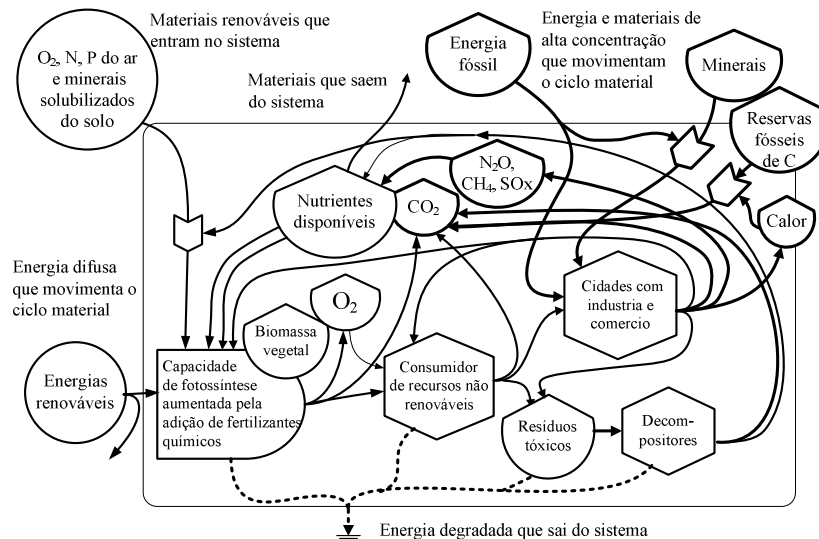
Materiais renováveis que entram no sistema

$O_2$, N, P do ar e minerais solubilizados do solo

Materiais que saem do sistema

Energia fóssil

Energia e materiais de alta concentração que movimentam o ciclo material

Minerais

Reservas fósseis de C

$N_2O$, $CH_4$, SOx

Nutrientes disponíveis

$CO_2$

Calor

Energia difusa que movimenta o ciclo material

$O_2$

Biomassa vegetal

Cidades com industria e comercio

Energias renováveis

Capacidade de fotossíntese aumentada pela adição de fertilizantes químicos

Consumidor de recursos não renováveis

Resíduos tóxicos

Decompositores

Energia degradada que sai do sistema